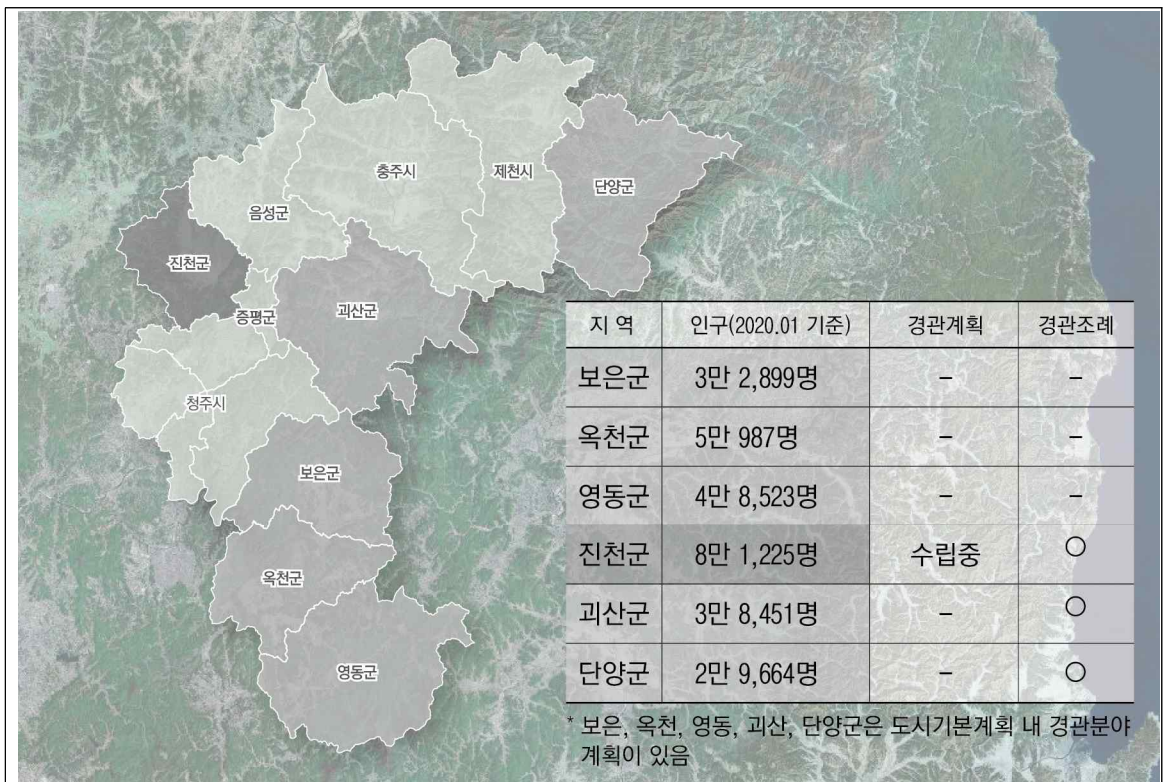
충주시

제천시

단양군

음성군

진천군

괴산군

증평군

청주시

보은군

옥천군

영동군

| 지 역 | 인구(2020.01 기준) | 경관계획 | 경관조례 |
|---|---|---|---|
| 보은군 | 3만 2,899명 | – | – |
| 옥천군 | 5만 987명 | – | – |
| 영동군 | 4만 8,523명 | – | – |
| 진천군 | 8만 1,225명 | 수립중 | ○ |
| 괴산군 | 3만 8,451명 | – | ○ |
| 단양군 | 2만 9,664명 | – | ○ |

* 보은, 옥천, 영동, 괴산, 단양군은 도시기본계획 내 경관분야 계획이 있음